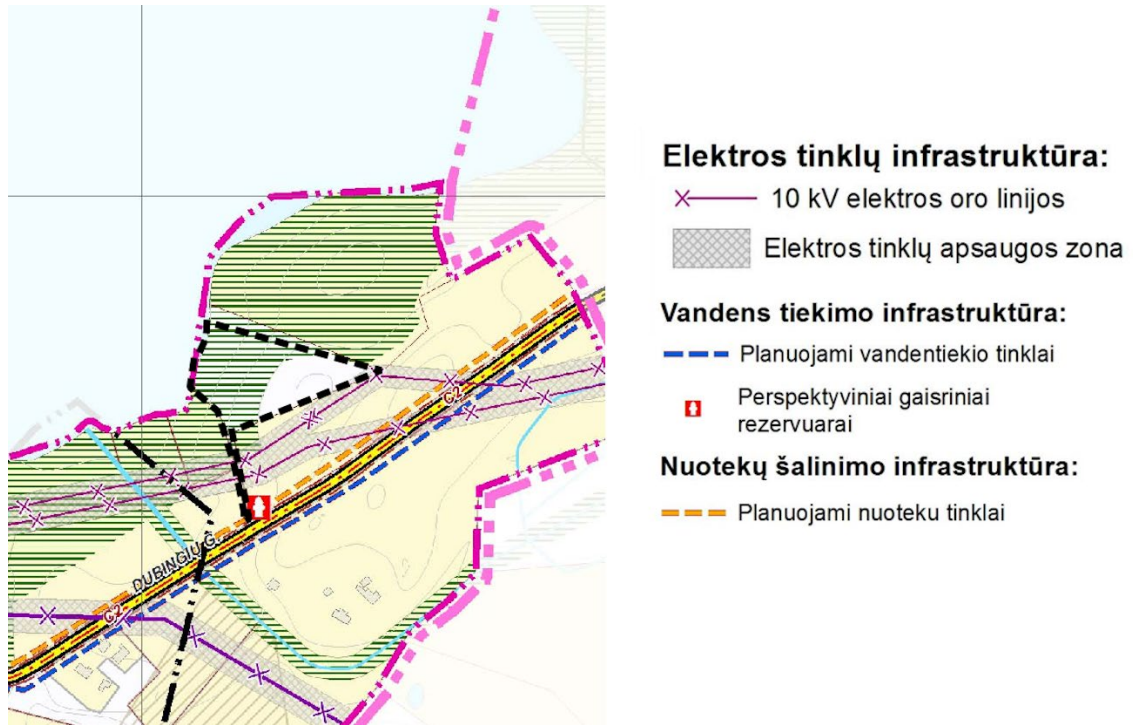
DUBINGIŲ G.
C2
C2

Elektros tinklų infrastruktūra:
10 kV elektros oro linijos
Elektros tinklų apsaugos zona

Vandens tiekimo infrastruktūra:
Planuojami vandentiekio tinklai
Perspektyviniai gaisriniai rezervuarai

Nuotekų šalinimo infrastruktūra:
Planuojami nuoteku tinklai